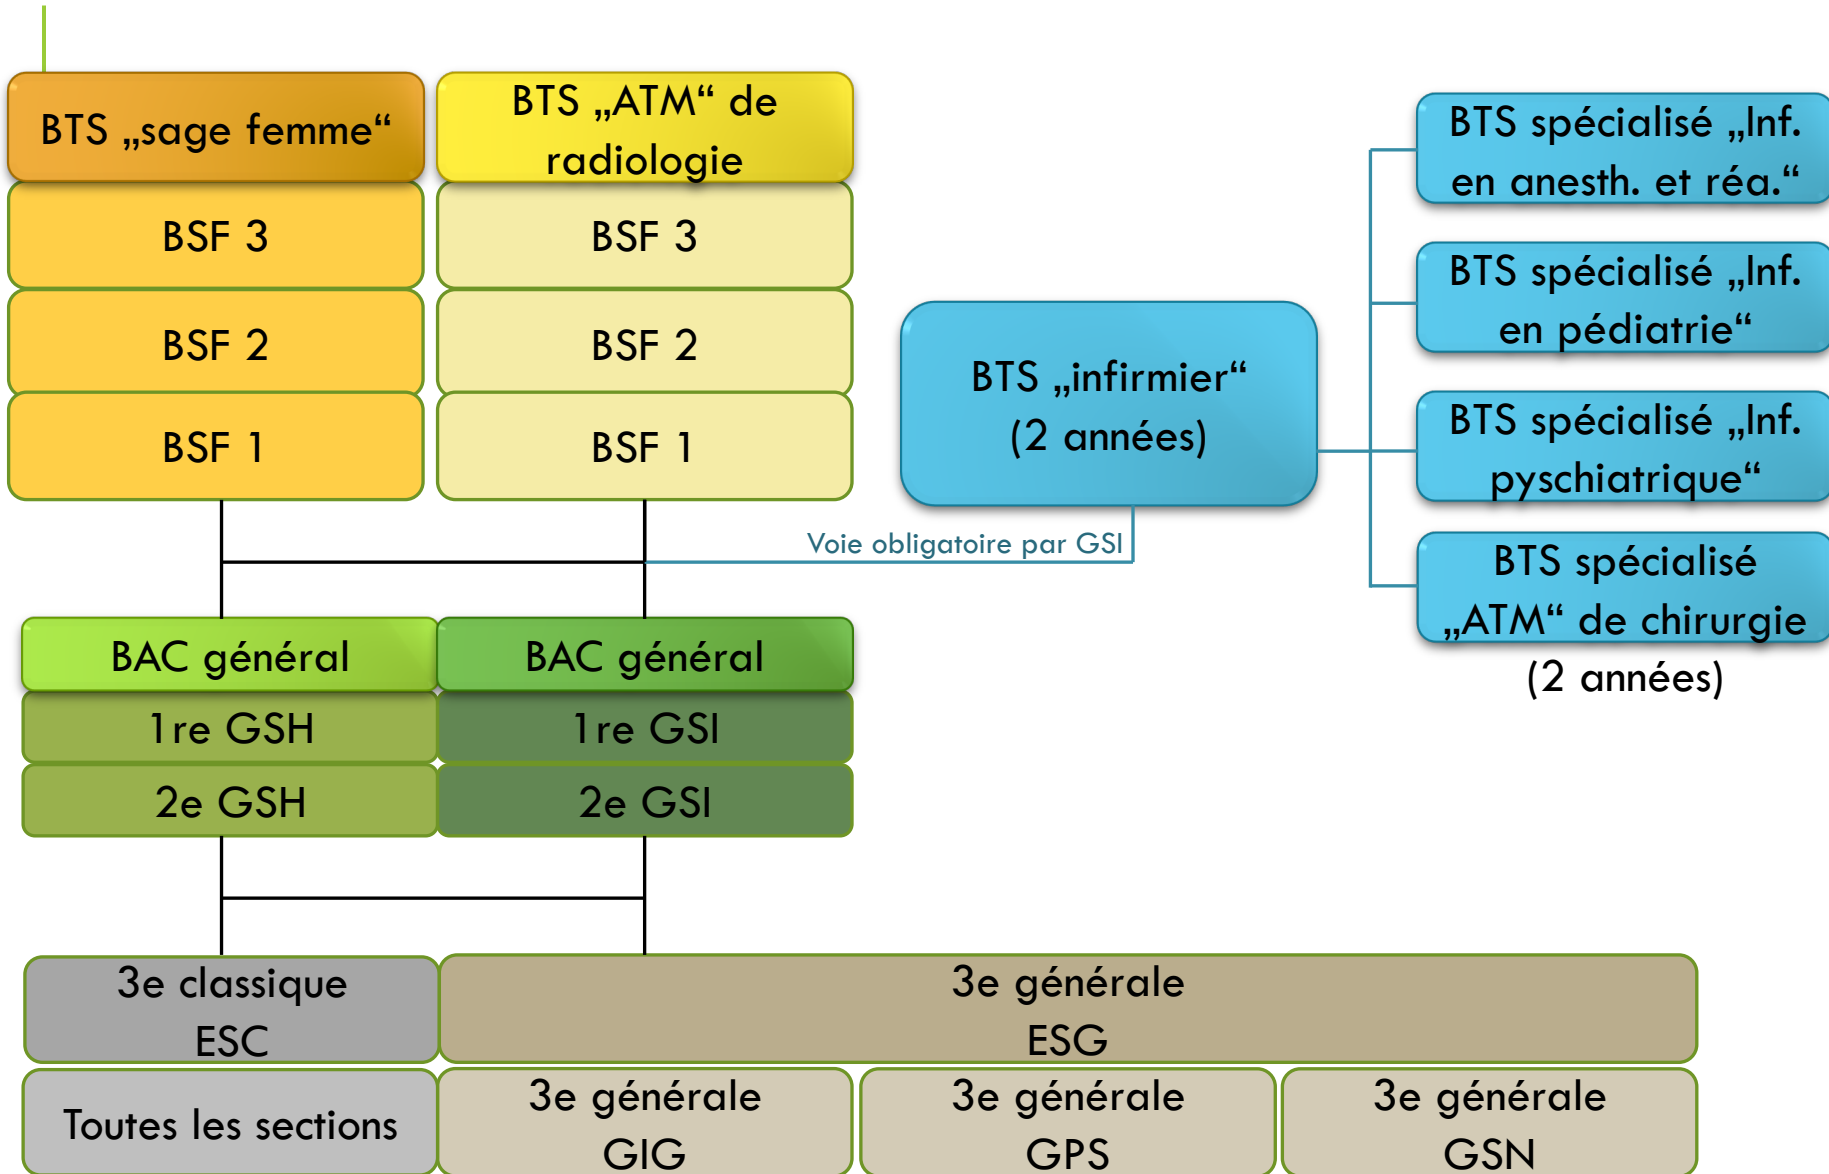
BTS „sage femme“

BSF 3

BSF 2

BSF 1

BTS „ATM“ de radiologie

BSF 3

BSF 2

BSF 1

BTS „infirmier“ (2 années)

Voie obligatoire par GSI

BTS spécialisé „Inf. en anesth. et réa.“

BTS spécialisé „Inf. en pédiatrie“

BTS spécialisé „Inf. pyschiatrique“

BTS spécialisé „ATM“ de chirurgie

(2 années)

BAC général

1re GSH

2e GSH

BAC général

1re GSI

2e GSI

3e classique ESC

3e générale ESG

Toutes les sections

3e générale GIG

3e générale GPS

3e générale GSN